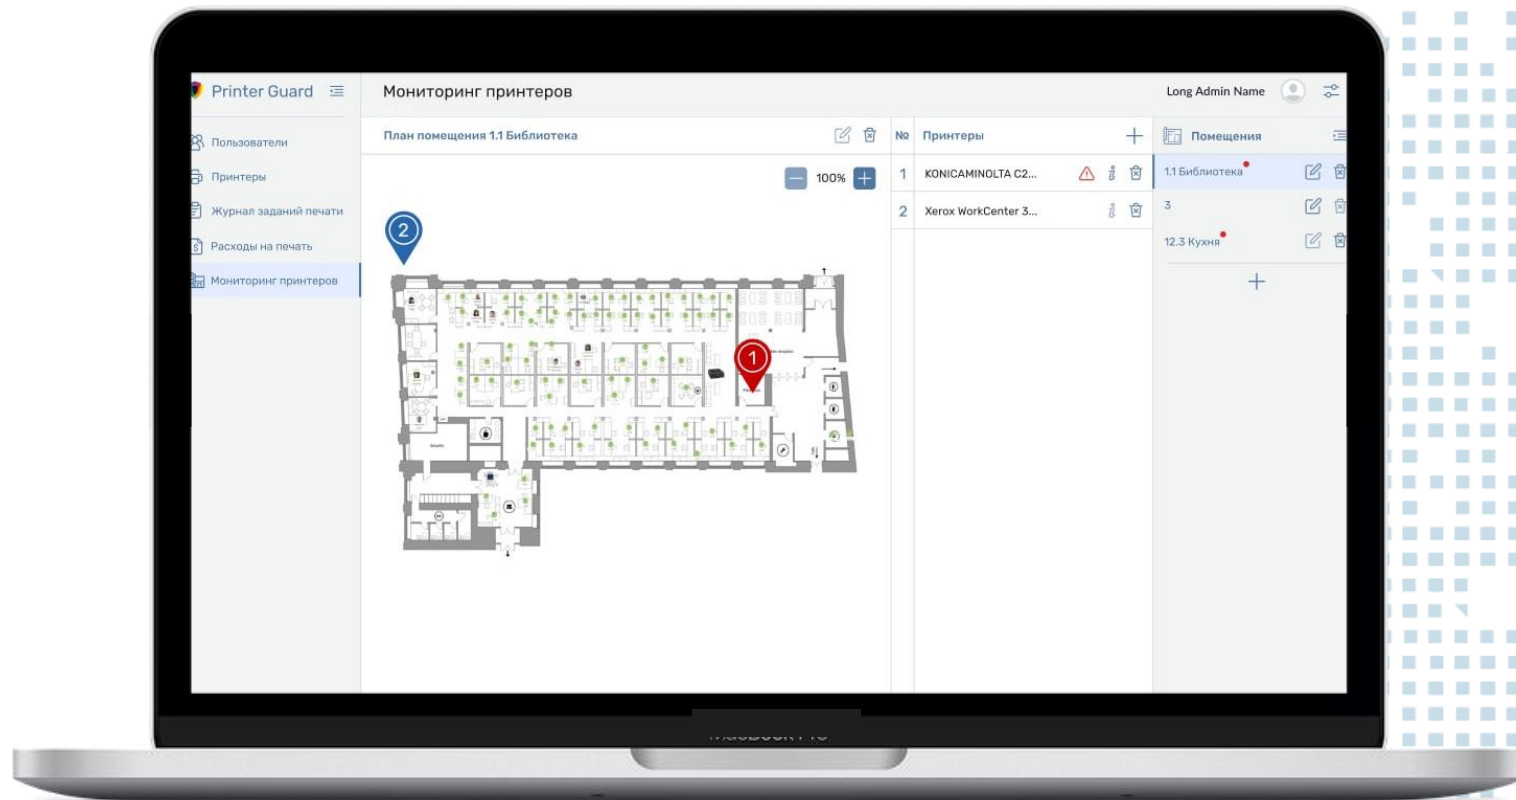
Printer Guard

Мониторинг принтеров

Long Admin Name

Пользователи
Принтеры
Журнал заданий печати
Расходы на печать
Мониторинг принтеров

План помещения 1.1 Библиотека

100%

2

1

| № | Принтеры |
|---|---|
| 1 | KONICAMINOLTA C2... |
| 2 | Xerox WorkCenter 3... |

Помещения

1.1 Библиотека
3
12.3 Кухня

MacBook Pro